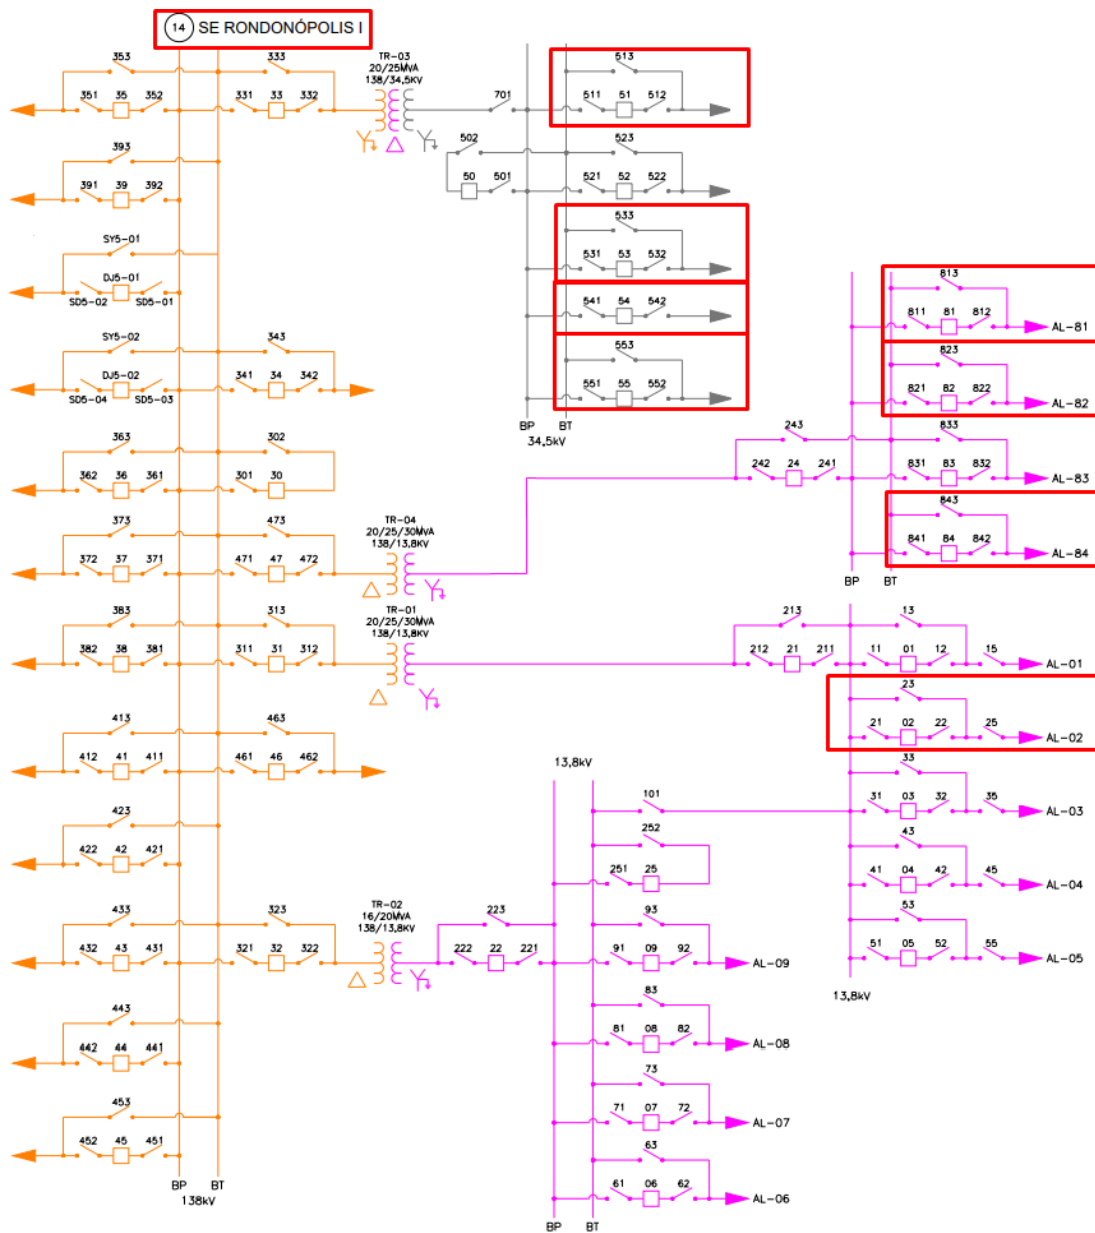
14 SE RONDONÓPOLIS I

353
351 35 352
333
331 33 332
TR-03
20/25MVA
138/34,5KV
701
513
511 51 512
502
523
50 501
521 52 522
393
391 39 392
SY5-01
DJ5-01
SD5-02 SD5-01
533
531 53 532
541 54 542
553
551 55 552
BP BT
34,5kV
SY5-02
DJ5-02
SD5-04 SD5-03
343
341 34 342
813
811 81 812
AL-81
823
821 82 822
AL-82
243
242 24 241
833
831 83 832
AL-83
363
362 36 361
302
301 30
373
372 37 371
473
471 47 472
TR-04
20/25/30MVA
138/13,8KV
843
841 84 842
AL-84
BP BT
383
382 38 381
313
311 31 312
TR-01
20/25/30MVA
138/13,8KV
213
212 21 211
13
11 01 12
15
AL-01
23
21 02 22
25
AL-02
413
412 41 411
463
461 46 462
13,8kV
101
33
31 03 32
35
AL-03
423
422 42 421
252
251 25
43
41 04 42
45
AL-04
433
432 43 431
323
321 32 322
TR-02
16/20MVA
138/13,8KV
223
222 22 221
93
91 09 92
AL-09
53
51 05 52
55
AL-05
13,8kV
443
442 44 441
83
81 08 82
AL-08
453
452 45 451
73
71 07 72
AL-07
63
61 06 62
AL-06
BP BT
138kV
BP BT